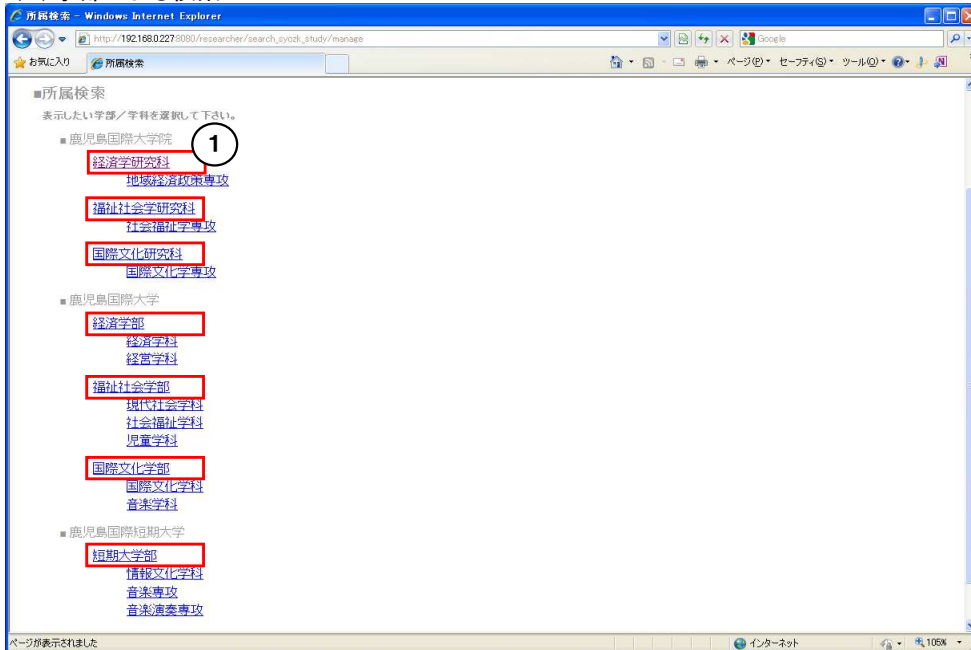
所属検索 - Windows Internet Explorer

http://192.168.0.227:8080/researcher/search_syozk_study/manage

Google

お気に入り

所属検索

ページ(P) セーフティ(S) ツール(O)

■所属検索

表示したい学部／学科を選択して下さい。

■ 鹿児島国際大学院

1

経済学研究科

地域経済政策専攻

福祉社会学研究科

社会福祉学専攻

国際文化研究科

国際文化学専攻

■ 鹿児島国際大学

経済学部

経済学科

経営学科

福祉社会学部

現代社会学科

社会福祉学科

児童学科

国際文化学部

国際文化学科

音楽学科

■ 鹿児島国際短期大学

短期大学部

情報文化学科

音楽専攻

音楽演奏専攻

ページが表示されました

インターネット

105%